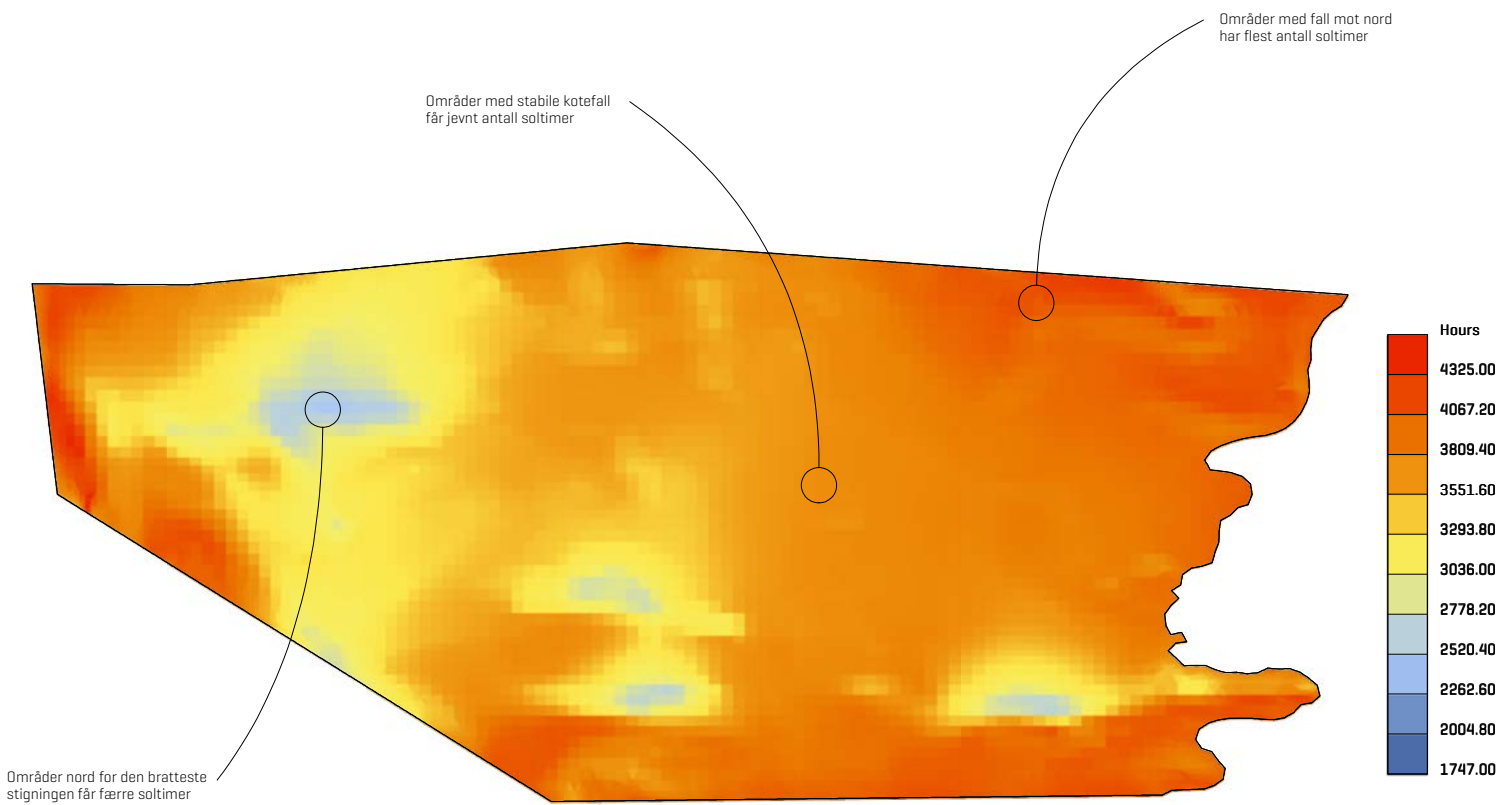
Områder med fall mot nord har flest antall soltimer

Områder med stabile kotefall får jevnt antall soltimer

Hours
4325.00
4067.20
3809.40
3551.60
3293.80
3036.00
2778.20
2520.40
2262.60
2004.80
1747.00

Områder nord for den bratteste stigningen får færre soltimer